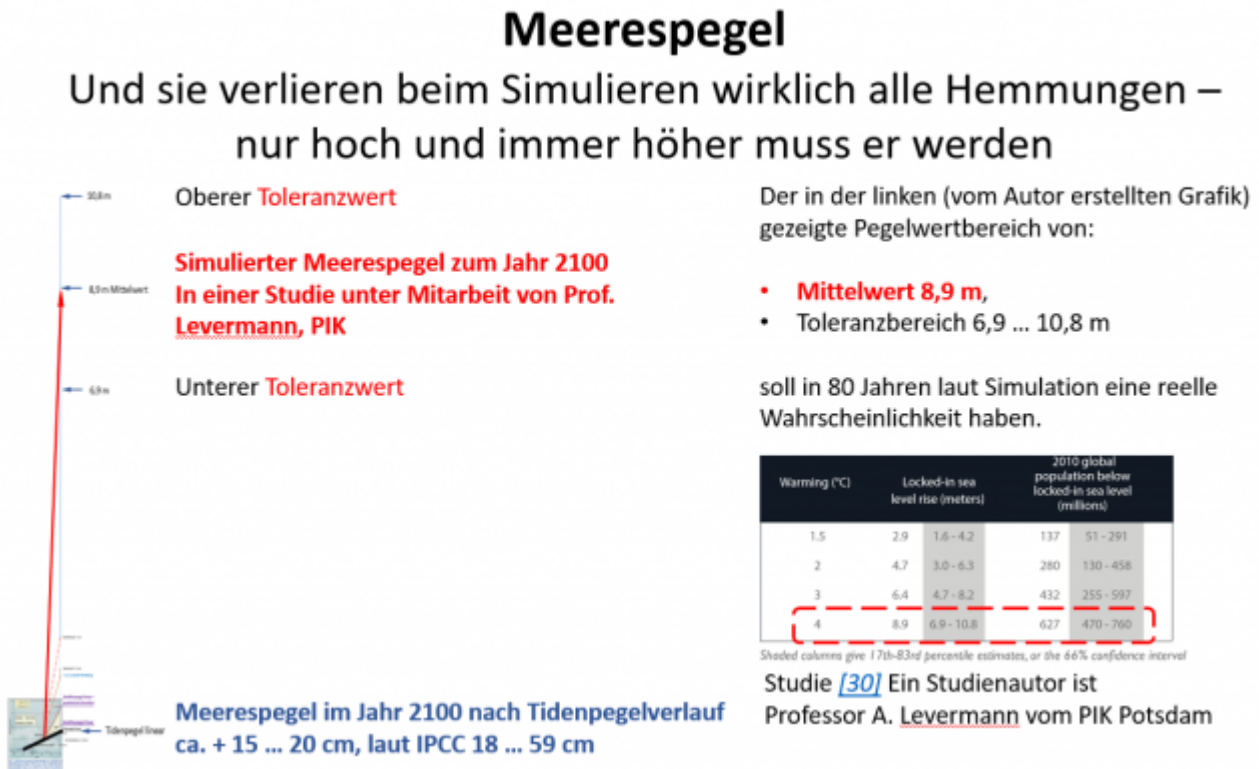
**Meerespegel**

Und sie verlieren beim Simulieren wirklich alle Hemmungen – nur hoch und immer höher muss er werden

10,8 m

8,9 m Mittelwert

6,9 m

Tidenpegel linear

Oberer Toleranzwert

Simulierter Meerespegel zum Jahr 2100 In einer Studie unter Mitarbeit von Prof. Levermann, PIK

Unterer Toleranzwert

Meerespegel im Jahr 2100 nach Tidenpegelverlauf ca. + 15 … 20 cm, laut IPCC 18 … 59 cm

Der in der linken (vom Autor erstellten Grafik) gezeigte Pegelwertbereich von:

• Mittelwert 8,9 m,
• Toleranzbereich 6,9 … 10,8 m

soll in 80 Jahren laut Simulation eine reelle Wahrscheinlichkeit haben.

| Warming (°C) | Locked-in sea level rise (meters) | | 2010 global population below locked-in sea level (millions) | |
|---|---|---|---|---|
| 1.5 | 2.9 | 1.6 - 4.2 | 137 | 51 - 291 |
| 2 | 4.7 | 3.0 - 6.3 | 280 | 130 - 458 |
| 3 | 6.4 | 4.7 - 8.2 | 432 | 255 - 597 |
| 4 | 8.9 | 6.9 - 10.8 | 627 | 470 - 760 |

Shaded columns give 17th-83rd percentile estimates, or the 66% confidence interval

Studie [30] Ein Studienautor ist Professor A. Levermann vom PIK Potsdam